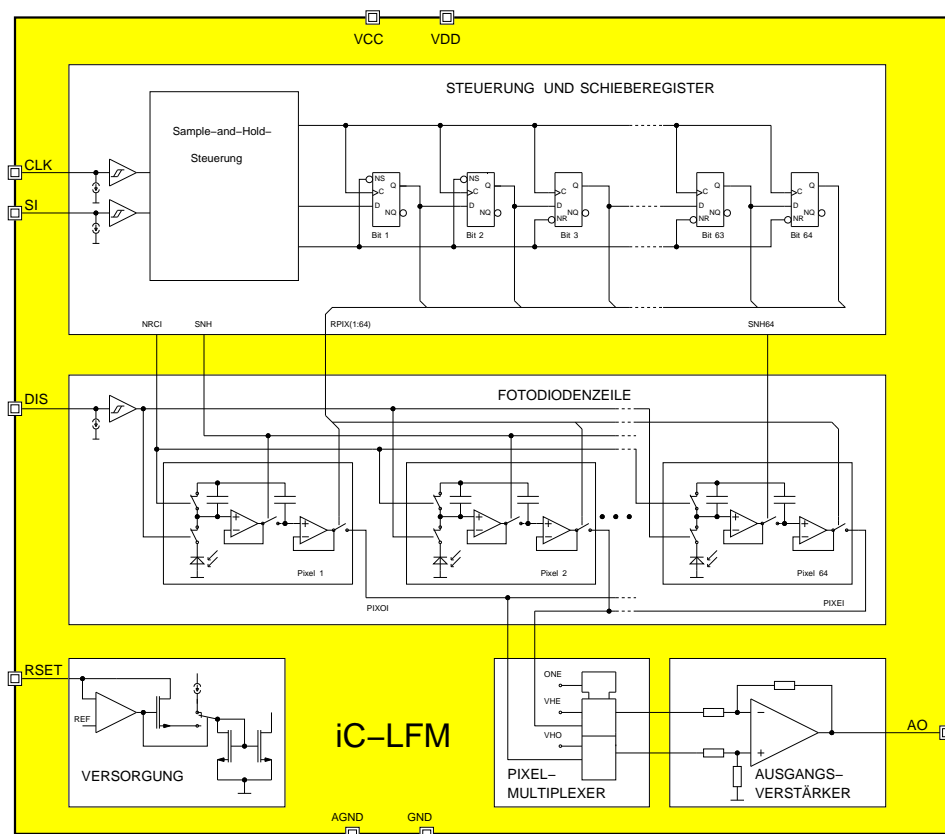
VCC VDD

STEUERUNG UND SCHIEBEREGISTER

Sample–and–Hold–

Steuerung

CLK

SI

NS C Q D NQ Bit 1

NS C Q D NQ Bit 2

C Q D NQ NR Bit 3

C Q D NQ NR Bit 63

C Q D NQ NR Bit 64

NRCI SNH RPIX(1:64) SNH64

DIS

FOTODIODENZEILE

+ − + −

Pixel 1

Pixel 2

Pixel 64

PIXOI PIXEI

RSET

REF

VERSORGUNG

iC−LFM

ONE VHE VHO

PIXEL– MULTIPLEXER

− +

AUSGANGS– VERSTÄRKER

AO

AGND GND